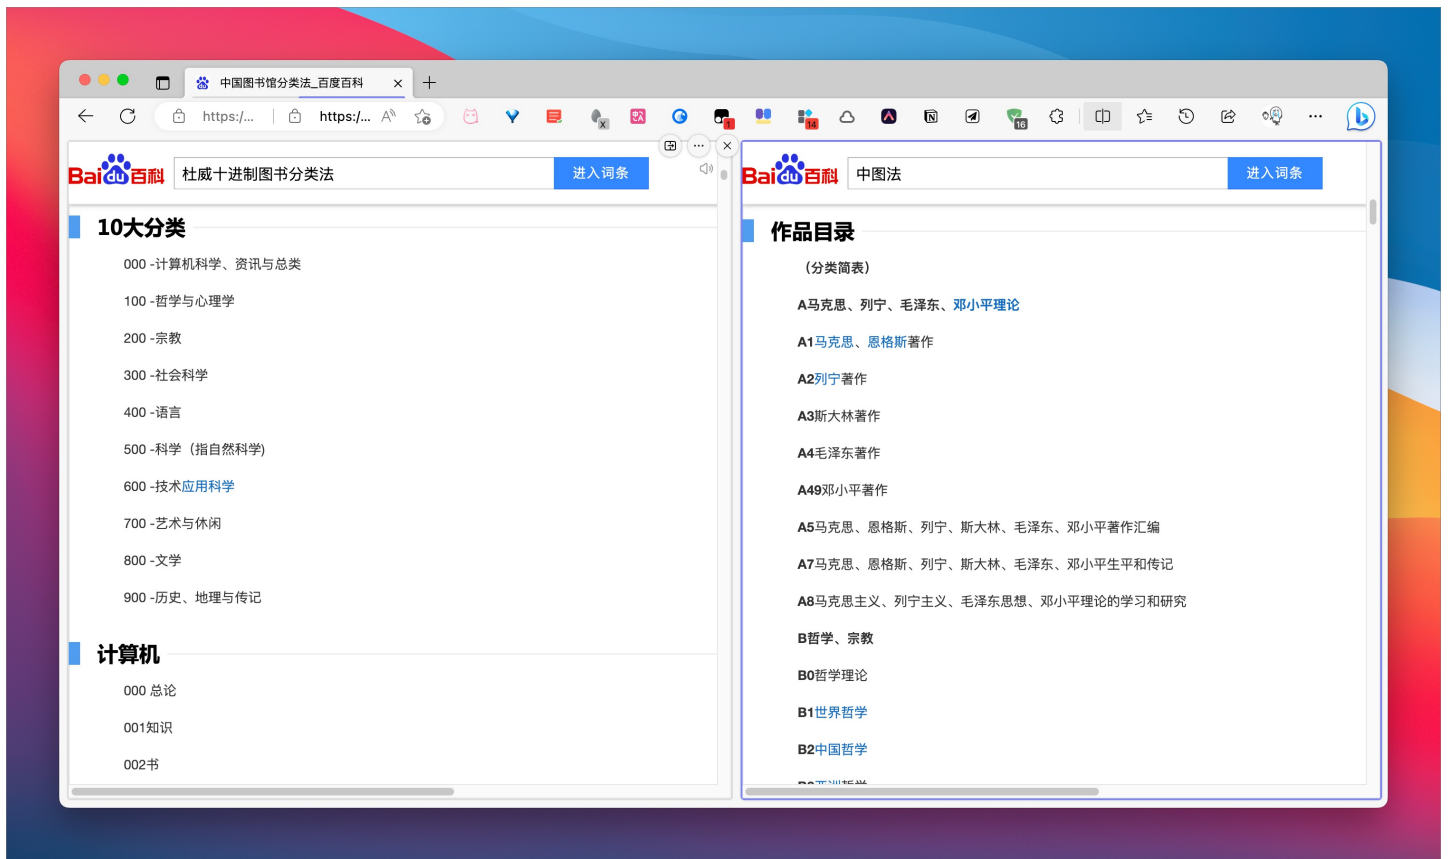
中国图书馆分类法_百度百科

https:/...

https:/...

Bai百科

杜威十进制图书分类法

进入词条

10大分类

000 -计算机科学、资讯与总类

100 -哲学与心理学

200 -宗教

300 -社会科学

400 -语言

500 -科学（指自然科学）

600 -技术应用科学

700 -艺术与休闲

800 -文学

900 -历史、地理与传记

计算机

000 总论

001知识

002书

Bai百科

中图法

进入词条

作品目录

（分类简表）

A马克思、列宁、毛泽东、邓小平理论

A1马克思、恩格斯著作

A2列宁著作

A3斯大林著作

A4毛泽东著作

A49邓小平著作

A5马克思、恩格斯、列宁、斯大林、毛泽东、邓小平著作汇编

A7马克思、恩格斯、列宁、斯大林、毛泽东、邓小平生平和传记

A8马克思主义、列宁主义、毛泽东思想、邓小平理论的学习和研究

B哲学、宗教

B0哲学理论

B1世界哲学

B2中国哲学

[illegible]